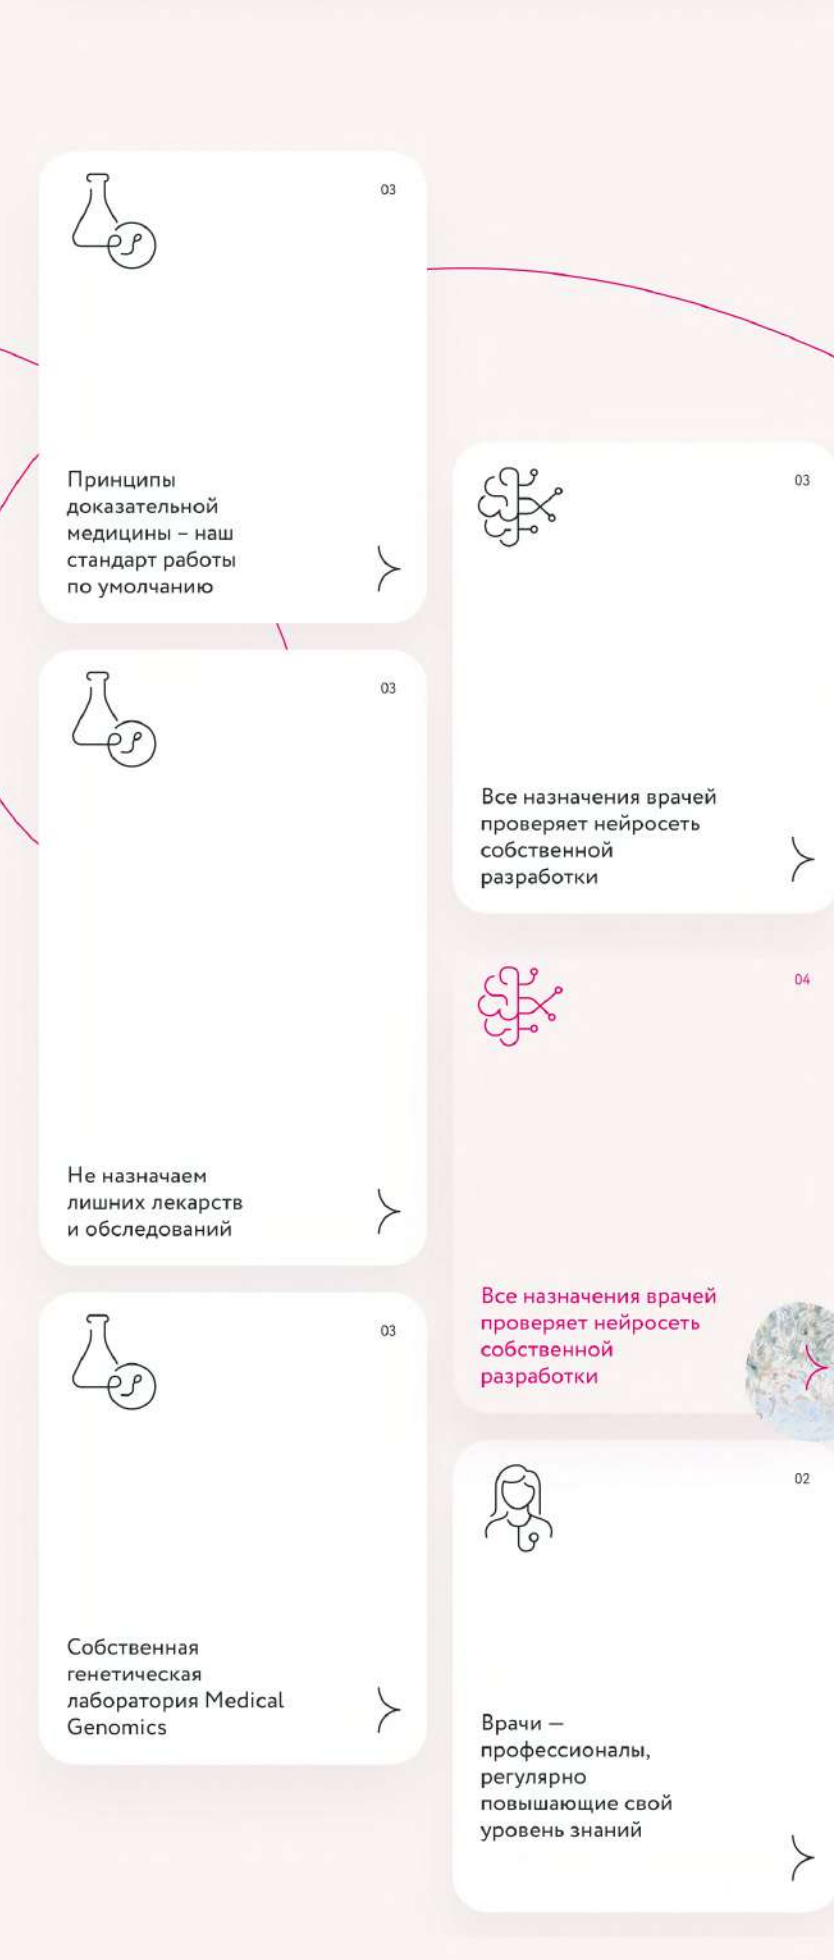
03

Принципы доказательной медицины – наш стандарт работы по умолчанию

03

Не назначаем лишних лекарств и обследований

03

Собственная генетическая лаборатория Medical Genomics

03

Все назначения врачей проверяет нейросеть собственной разработки

04

Все назначения врачей проверяет нейросеть собственной разработки

02

Врачи — профессионалы, регулярно повышающие свой уровень знаний